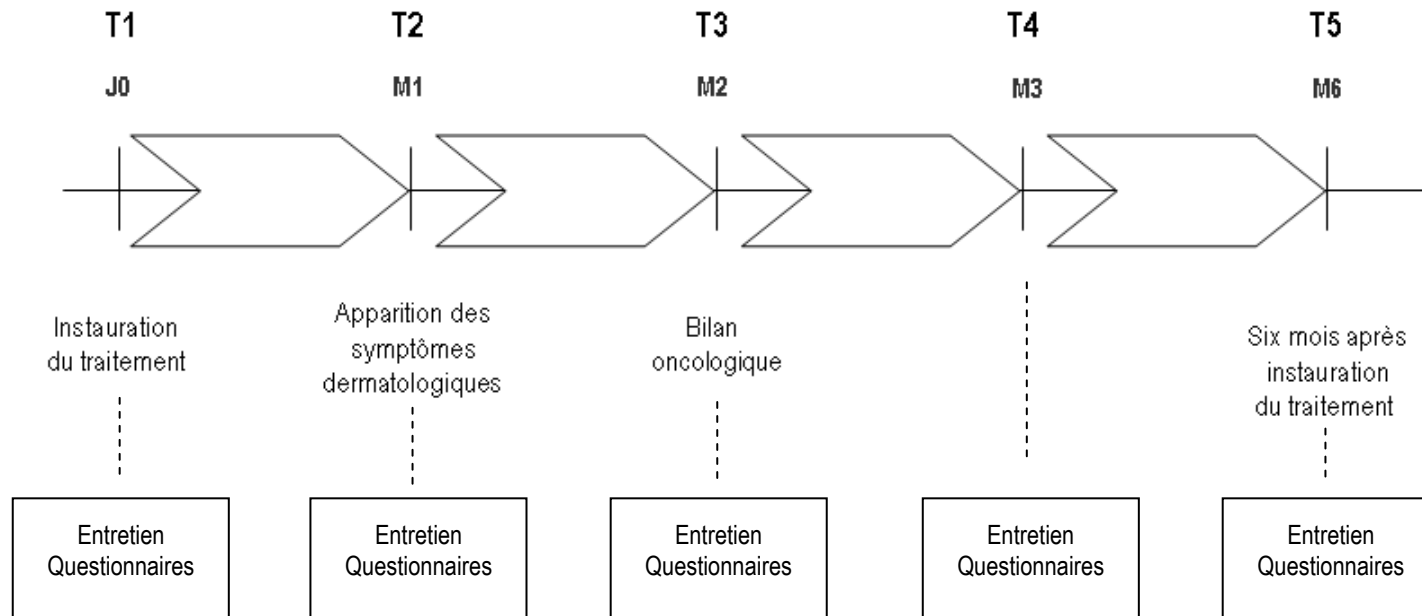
T1
J0

T2
M1

T3
M2

T4
M3

T5
M6

Instauration du traitement

Apparition des symptômes dermatologiques

Bilan oncologique

Six mois après instauration du traitement

Entretien
Questionnaires

Entretien
Questionnaires

Entretien
Questionnaires

Entretien
Questionnaires

Entretien
Questionnaires